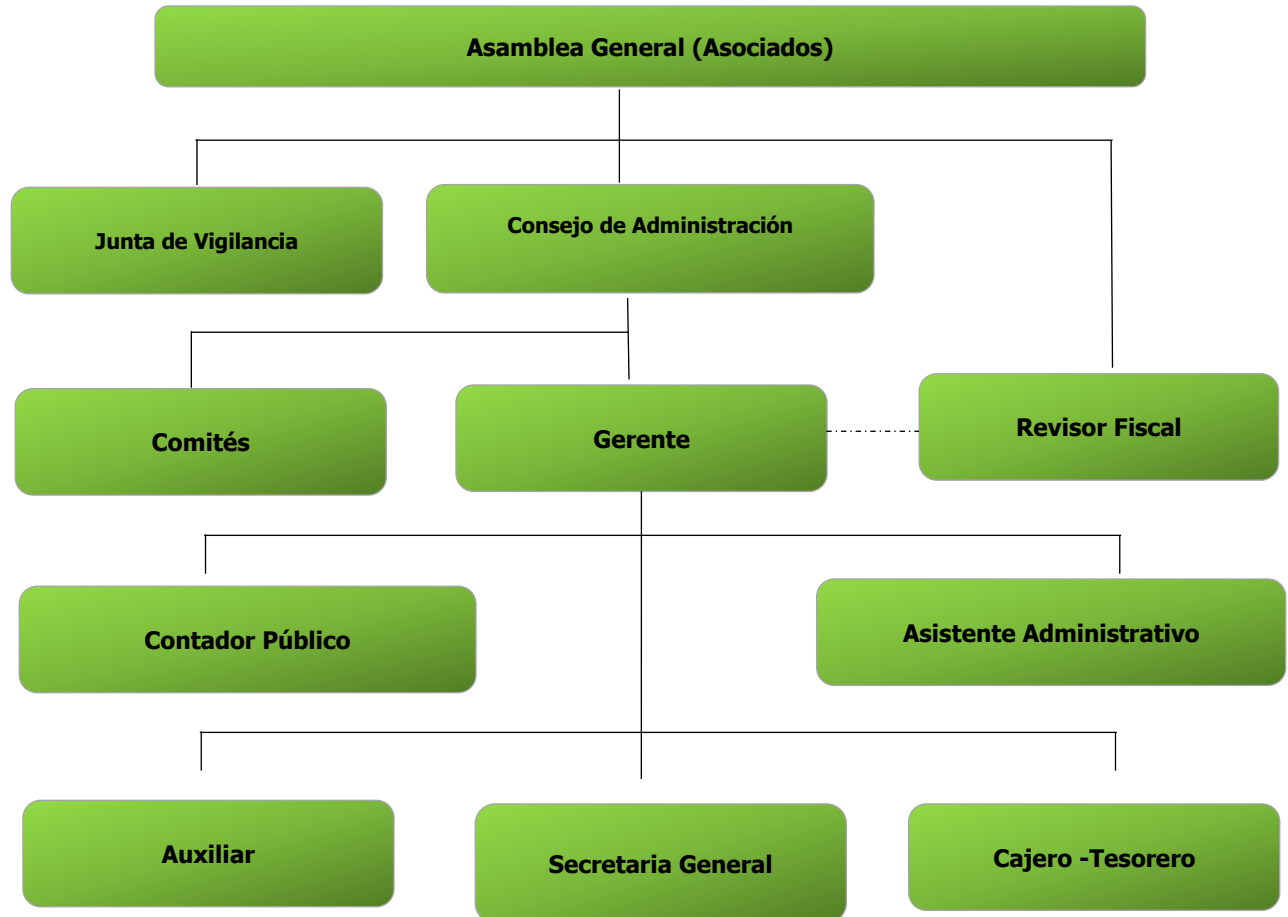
Asamblea General (Asociados)

Junta de Vigilancia

Consejo de Administración

Comités

Gerente

Revisor Fiscal

Contador Público

Asistente Administrativo

Auxiliar

Secretaria General

Cajero -Tesorero